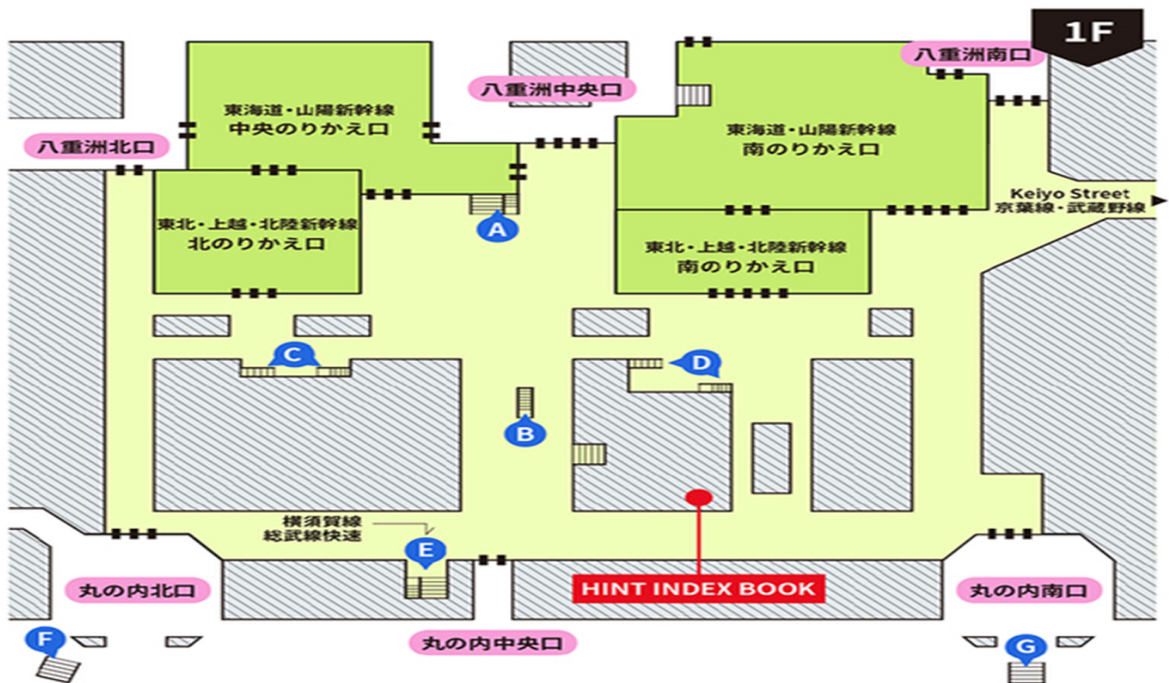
1F

八重洲南口

八重洲中央口

東海道・山陽新幹線
中央のりかえ口

八重洲北口

東海道・山陽新幹線
南のりかえ口

Keiyo Street
京葉線・武蔵野線

東北・上越・北陸新幹線
北のりかえ口

A

東北・上越・北陸新幹線
南のりかえ口

C

D

B

横須賀線
総武線快速

E

HINT INDEX BOOK

丸の内北口

丸の内南口

F

丸の内中央口

G